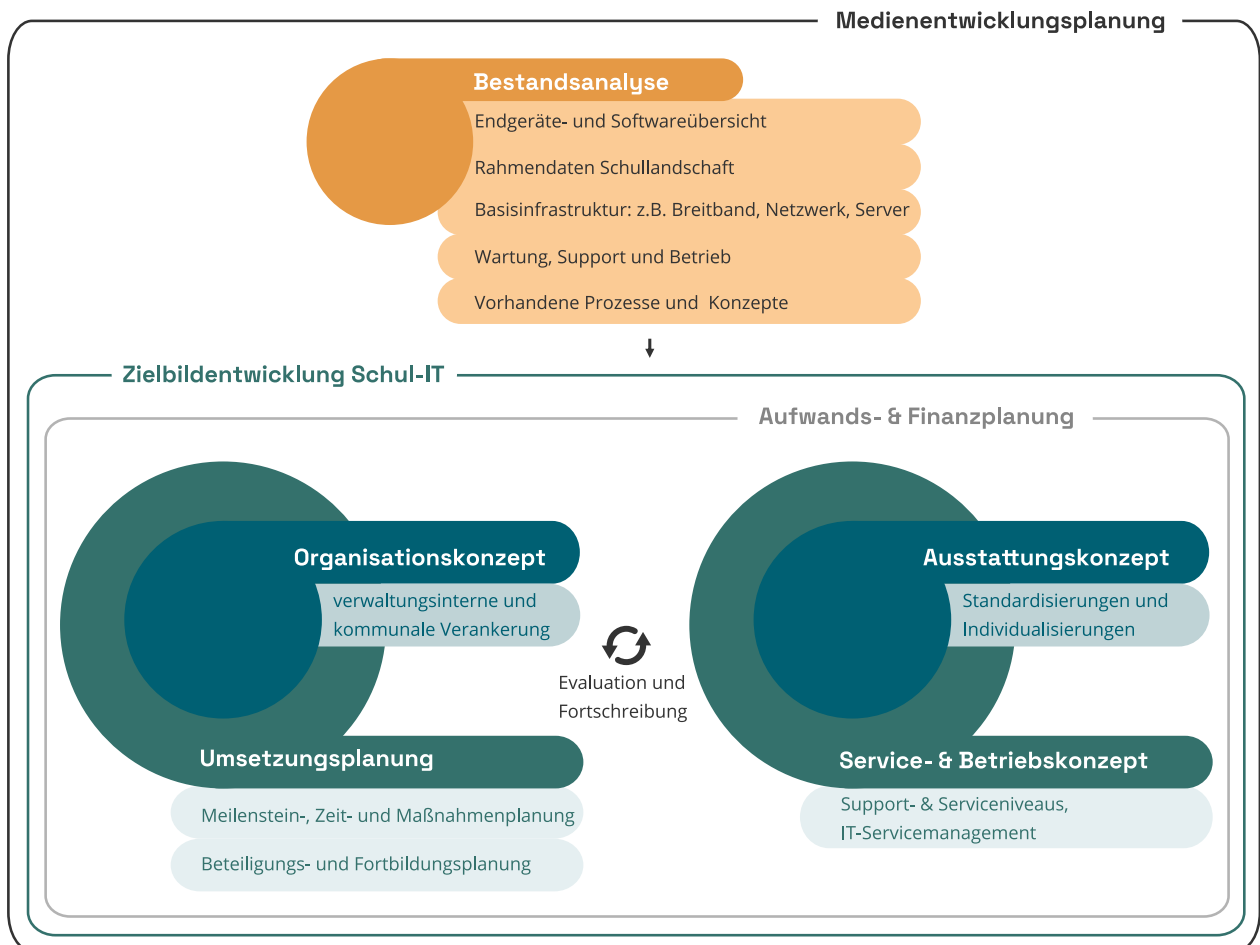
Medienentwicklungsplanung

Bestandsanalyse

Endgeräte- und Softwareübersicht

Rahmendaten Schullandschaft

Basisinfrastruktur: z.B. Breitband, Netzwerk, Server

Wartung, Support und Betrieb

Vorhandene Prozesse und Konzepte

Zielbildentwicklung Schul-IT

Aufwands- & Finanzplanung

Organisationskonzept

verwaltungsinterne und kommunale Verankerung

Evaluation und Fortschreibung

Ausstattungskonzept

Standardisierungen und Individualisierungen

Umsetzungsplanung

Meilenstein-, Zeit- und Maßnahmenplanung

Beteiligungs- und Fortbildungsplanung

Service- & Betriebskonzept

Support- & Serviceniveaus, IT-Servicemanagement